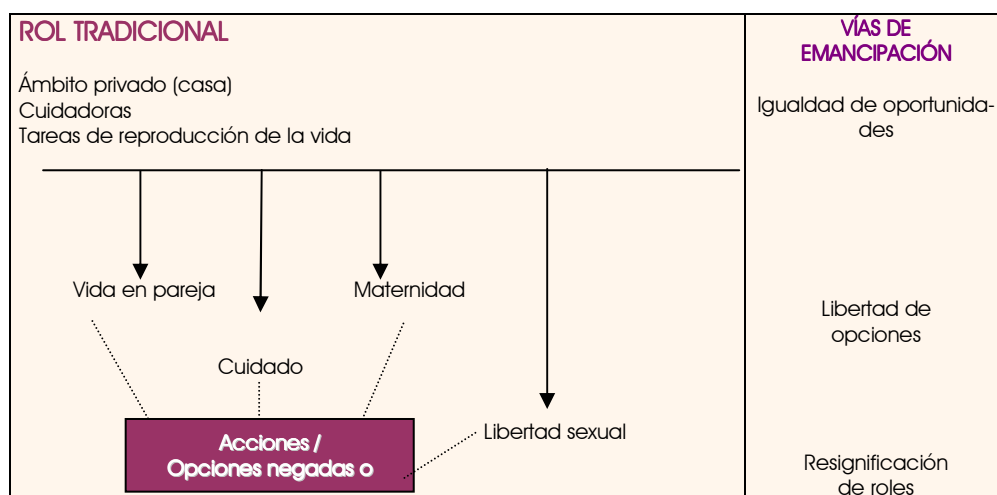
ROL TRADICIONAL

Ámbito privado (casa)
Cuidadoras
Tareas de reproducción de la vida

Vida en pareja

Maternidad

Cuidado

Acciones / Opciones negadas o

Libertad sexual

VÍAS DE EMANCIPACIÓN

Igualdad de oportunidades

Libertad de opciones

Resignificación de roles